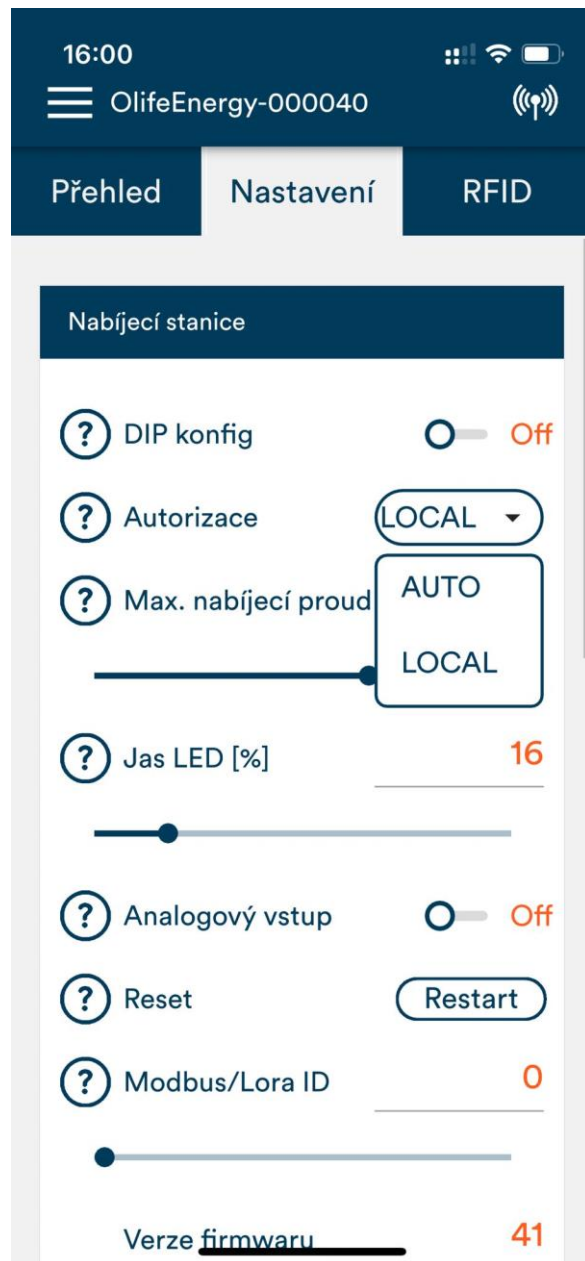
16:00

OlifeEnergy-000040

Přehled
Nastavení
RFID

Nabíjecí stanice

? DIP konfig Off

? Autorizace LOCAL

? Max. nabíjecí proud

AUTO
LOCAL

? Jas LED [%] 16

? Analogový vstup Off

? Reset Restart

? Modbus/Lora ID 0

Verze firmwaru 41